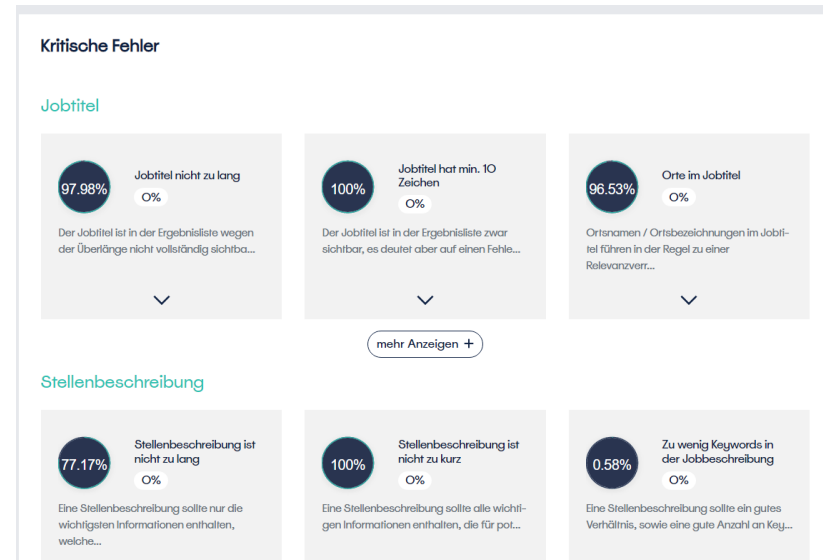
Kritische Fehler

Jobtitel

97.98%

Jobtitel nicht zu lang

0%

Der Jobtitel ist in der Ergebnisliste wegen der Überlänge nicht vollständig sichtba...

100%

Jobtitel hat min. 10 Zeichen

0%

Der Jobtitel ist in der Ergebnisliste zwar sichtbar, es deutet aber auf einen Fehle...

96.53%

Orte im Jobtitel

0%

Ortsnamen / Ortsbezeichnungen im Jobtitel führen in der Regel zu einer Relevanzverr...

mehr Anzeigen +

Stellenbeschreibung

77.17%

Stellenbeschreibung ist nicht zu lang

0%

Eine Stellenbeschreibung sollte nur die wichtigsten Informationen enthalten, welche...

100%

Stellenbeschreibung ist nicht zu kurz

0%

Eine Stellenbeschreibung sollte alle wichtigen Informationen enthalten, die für pot...

0.58%

Zu wenig Keywords in der Jobbeschreibung

0%

Eine Stellenbeschreibung sollte ein gutes Verhältnis, sowie eine gute Anzahl an Key...